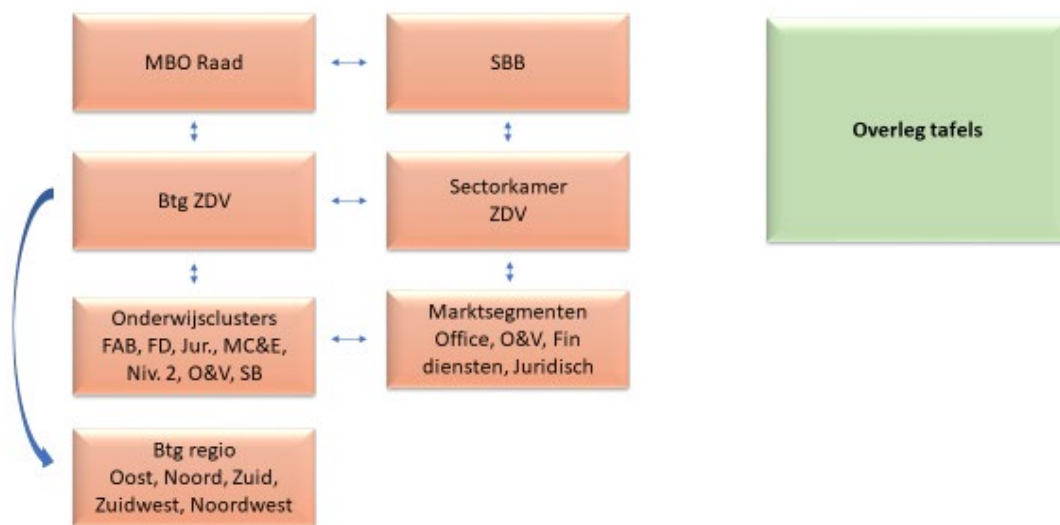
MBO Raad

SBB

Overleg tafels

Btg ZDV

Sectorkamer ZDV

Onderwijsclusters FAB, FD, Jur., MC&E, Niv. 2, O&V, SB

Marktsegmenten Office, O&V, Fin diensten, Juridisch

Btg regio Oost, Noord, Zuid, Zuidwest, Noordwest